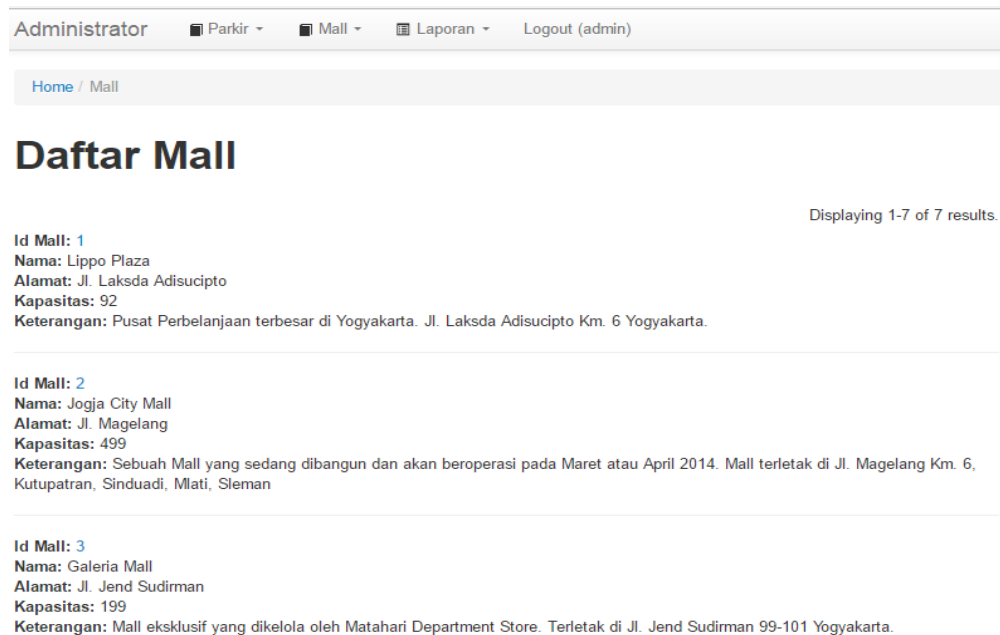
Administrator Parkir Mall Laporan Logout (admin)

Home / Mall

Daftar Mall

Displaying 1-7 of 7 results.

**Id Mall:** 1
**Nama:** Lippo Plaza
**Alamat:** Jl. Laksda Adisucipto
**Kapasitas:** 92
**Keterangan:** Pusat Perbelanjaan terbesar di Yogyakarta. Jl. Laksda Adisucipto Km. 6 Yogyakarta.

**Id Mall:** 2
**Nama:** Jogja City Mall
**Alamat:** Jl. Magelang
**Kapasitas:** 499
**Keterangan:** Sebuah Mall yang sedang dibangun dan akan beroperasi pada Maret atau April 2014. Mall terletak di Jl. Magelang Km. 6, Kutupatran, Sinduadi, Mlati, Sleman

**Id Mall:** 3
**Nama:** Galeria Mall
**Alamat:** Jl. Jend Sudirman
**Kapasitas:** 199
**Keterangan:** Mall eksklusif yang dikelola oleh Matahari Department Store. Terletak di Jl. Jend Sudirman 99-101 Yogyakarta.